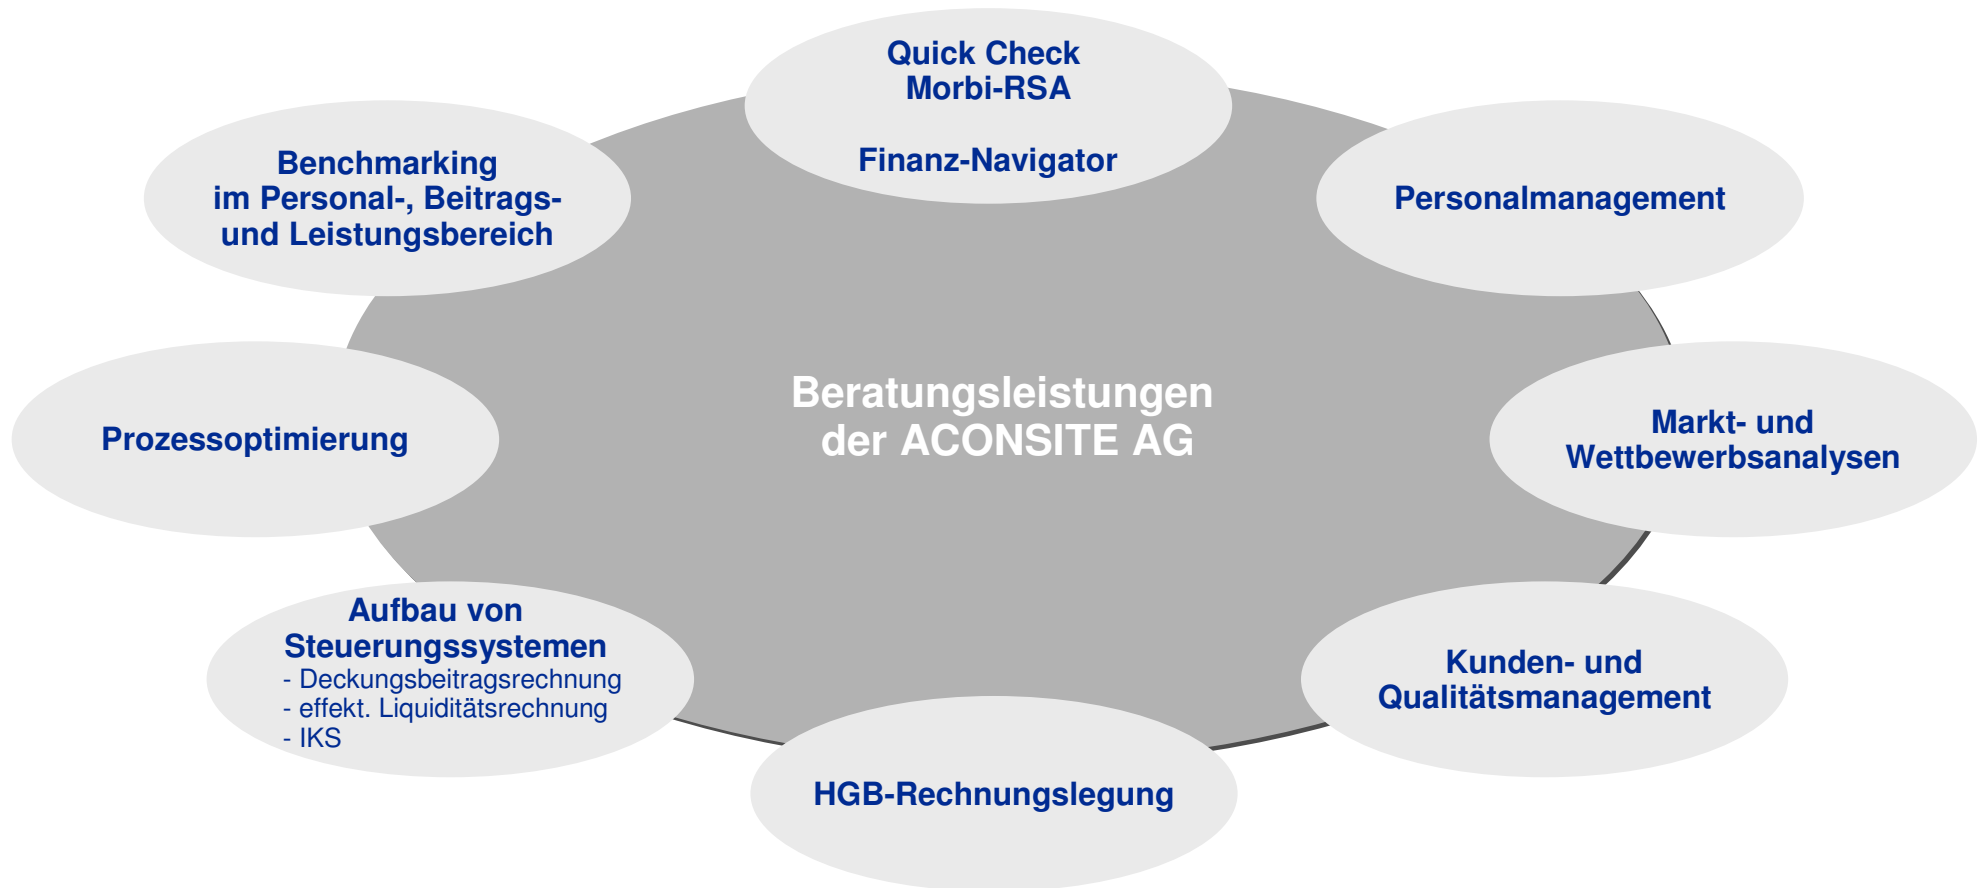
Quick Check
Morbi-RSA

Finanz-Navigator

Benchmarking im Personal-, Beitrags- und Leistungsbereich

Personalmanagement

Beratungsleistungen der ACONSITE AG

Prozessoptimierung

Markt- und Wettbewerbsanalysen

Aufbau von Steuerungssystemen
- Deckungsbeitragsrechnung
- effekt. Liquiditätsrechnung
- IKS

Kunden- und Qualitätsmanagement

HGB-Rechnungslegung